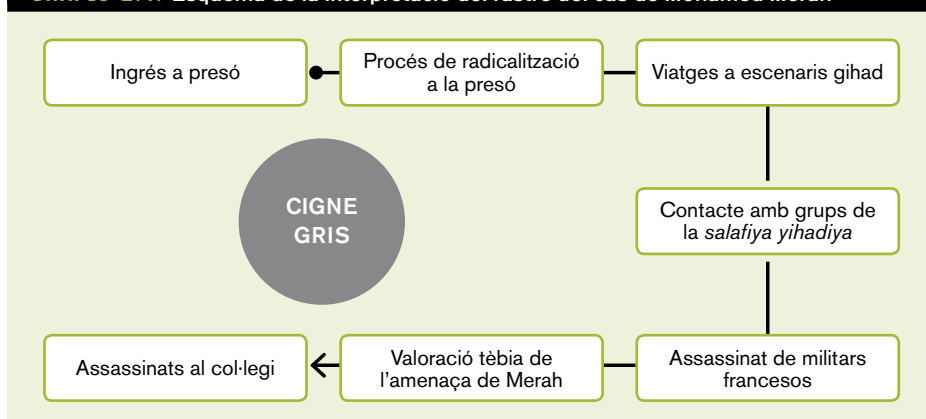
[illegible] Esquema de la interpretació del rastre del cas de Mohamed Merah

Ingrés a presó

Procés de radicalització a la presó

Viatges a escenaris gihad

CIGNE GRIS

Contacte amb grups de la *salafiya yihadiya*

Assassinats al col·legi

Valoració tèbia de l'amenaça de Merah

Assassinat de militars francesos